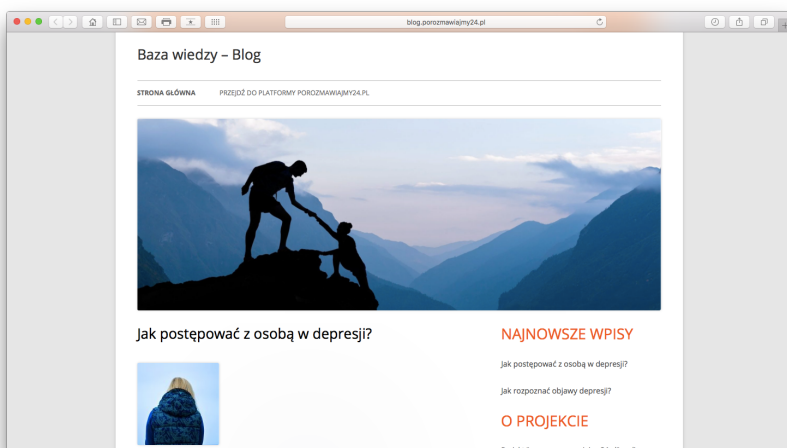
blog.porozmawiajmy24.pl

Baza wiedzy – Blog

STRONA GŁÓWNA PRZEJDŹ DO PLATFORMY POROZMAWIAJMY24.PL

Jak postępować z osobą w depresji?

NAJNOWSZE WPISY

Jak postępować z osobą w depresji?

Jak rozpoznać objawy depresji?

O PROJEKCIE